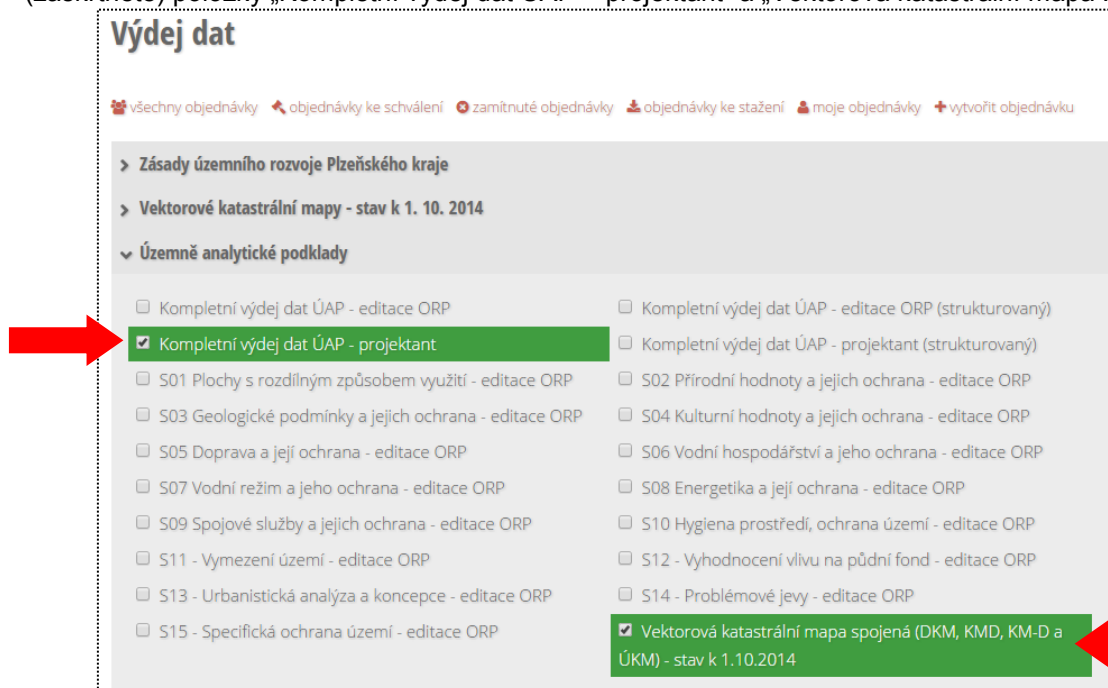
Výdej dat

všechny objednávky objednávky ke schválení zamítnuté objednávky objednávky ke stažení moje objednávky vytvořit objednávku

> Zásady územního rozvoje Plzeňského kraje

> Vektorové katastrální mapy - stav k 1. 10. 2014

Územně analytické podklady

Kompletní výdej dat ÚAP - editace ORP

Kompletní výdej dat ÚAP - projektant

S01 Plochy s rozdílným způsobem využití - editace ORP

S03 Geologické podmínky a jejich ochrana - editace ORP

S05 Doprava a její ochrana - editace ORP

S07 Vodní režim a jeho ochrana - editace ORP

S09 Spojové služby a jejich ochrana - editace ORP

S11 - Vymezení území - editace ORP

S13 - Urbanistická analýza a koncepce - editace ORP

S15 - Specifická ochrana území - editace ORP

Kompletní výdej dat ÚAP - editace ORP (strukturovaný)

Kompletní výdej dat ÚAP - projektant (strukturovaný)

S02 Přírodní hodnoty a jejich ochrana - editace ORP

S04 Kulturní hodnoty a jejich ochrana - editace ORP

S06 Vodní hospodářství a jeho ochrana - editace ORP

S08 Energetika a její ochrana - editace ORP

S10 Hygiena prostředí, ochrana území - editace ORP

S12 - Vyhodnocení vlivu na půdní fond - editace ORP

S14 - Problémové jevy - editace ORP

Vektorová katastrální mapa spojená (DKM, KMD, KM-D a ÚKM) - stav k 1.10.2014